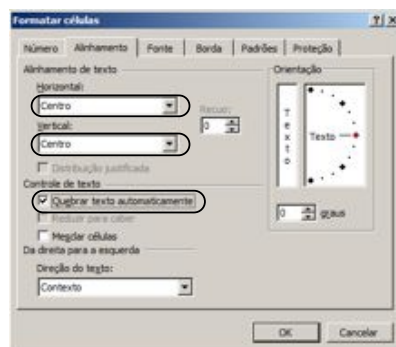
Formatar células ? X

Número | Alinhamento | Fonte | Borda | Padrões | Proteção

Alinhamento de texto
Horizontal:
Centro
Recuo:
0
Vertical:
Centro
Distribuição justificada

Controle de texto
Quebrar texto automaticamente
Reduzir para caber
Mesclar células

Da direita para a esquerda
Direção do texto:
Contexto

Orientação
T e x t o
Texto
0 graus

OK | Cancelar